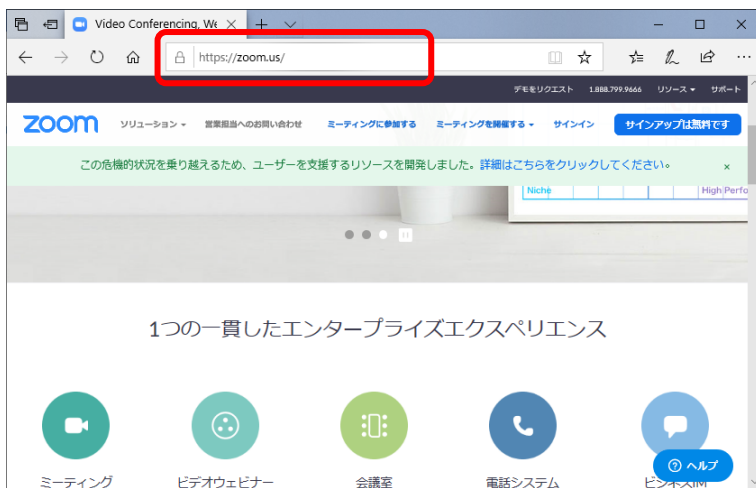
Video Conferencing, We ✕ + ∨

— ☐ ✕

https://zoom.us/

デモをリクエスト 1.888.799.9666 リソース ▾ サポート

zoom ソリューション ▾ 営業担当へのお問い合わせ ミーティングに参加する ミーティングを開催する ▾ サインイン サインアップは無料です

この危機的状況を乗り越えるため、ユーザーを支援するリソースを開発しました。詳細はこちらをクリックしてください。 ×

Niche High Perfo

1つの一貫したエンタープライズエクスペリエンス

ミーティング ビデオウェビナー 会議室 電話システム ビジネスIM

? ヘルプ